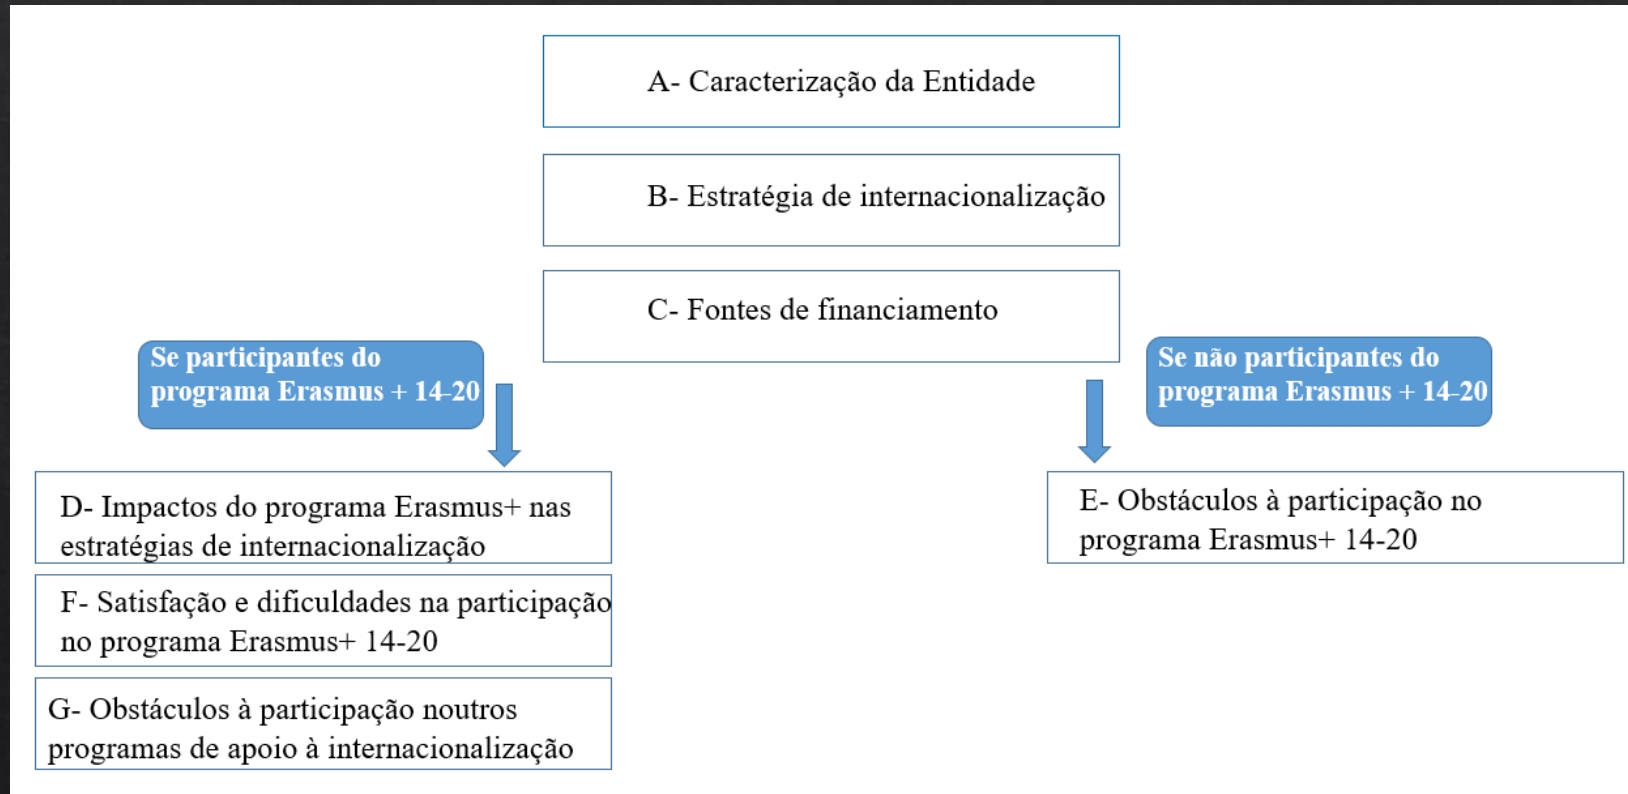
A- Caracterização da Entidade

B- Estratégia de internacionalização

C- Fontes de financiamento

Se participantes do programa Erasmus + 14-20

Se não participantes do programa Erasmus + 14-20

D- Impactos do programa Erasmus+ nas estratégias de internacionalização

F- Satisfação e dificuldades na participação no programa Erasmus+ 14-20

G- Obstáculos à participação noutros programas de apoio à internacionalização

E- Obstáculos à participação no programa Erasmus+ 14-20